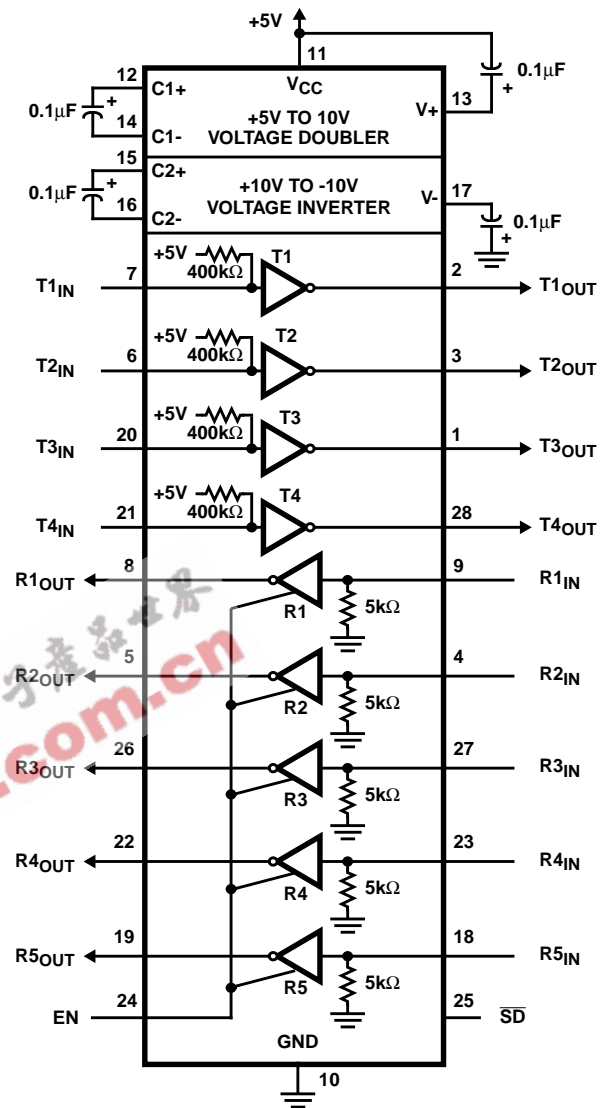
+5V

11

$V_{CC}$

0.1μF

+

13

V+

12

C1+

0.1μF

+

14

C1-

+5V TO 10V VOLTAGE DOUBLER

15

C2+

0.1μF

+

16

C2-

+10V TO -10V VOLTAGE INVERTER

V-

17

0.1μF

+

+5V 400kΩ T1

$T1_{IN}$ 7

2 $T1_{OUT}$

+5V 400kΩ T2

$T2_{IN}$ 6

3 $T2_{OUT}$

+5V 400kΩ T3

$T3_{IN}$ 20

1 $T3_{OUT}$

+5V 400kΩ T4

$T4_{IN}$ 21

28 $T4_{OUT}$

$R1_{OUT}$ 8

R1

9 $R1_{IN}$

5kΩ

$R2_{OUT}$ 5

R2

4 $R2_{IN}$

5kΩ

$R3_{OUT}$ 26

R3

27 $R3_{IN}$

5kΩ

$R4_{OUT}$ 22

R4

23 $R4_{IN}$

5kΩ

$R5_{OUT}$ 19

R5

18 $R5_{IN}$

5kΩ

EN 24

25 $\overline{SD}$

GND

10

.com.cn